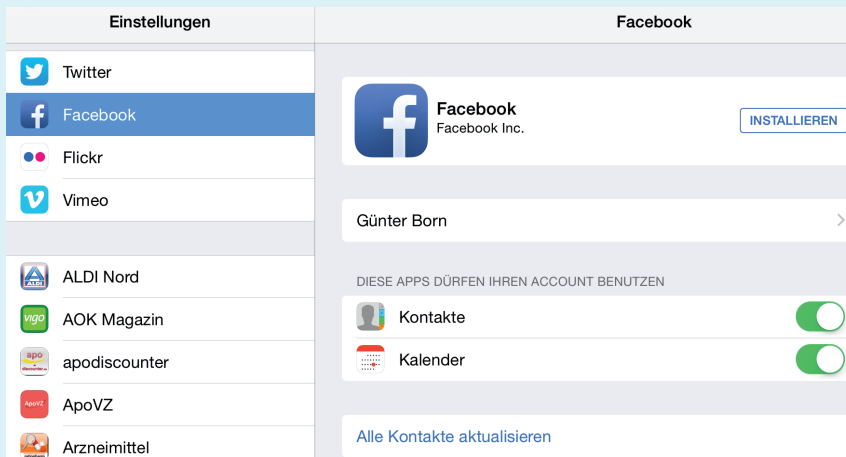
Einstellungen

Twitter
Facebook
Flickr
Vimeo

ALDI Nord
AOK Magazin
apodiscounter
ApoVZ
Arzneimittel

Facebook

Facebook
Facebook Inc.
INSTALLIEREN

Günter Born

DIESE APPS DÜRFEN IHREN ACCOUNT BENUTZEN
Kontakte
Kalender

Alle Kontakte aktualisieren